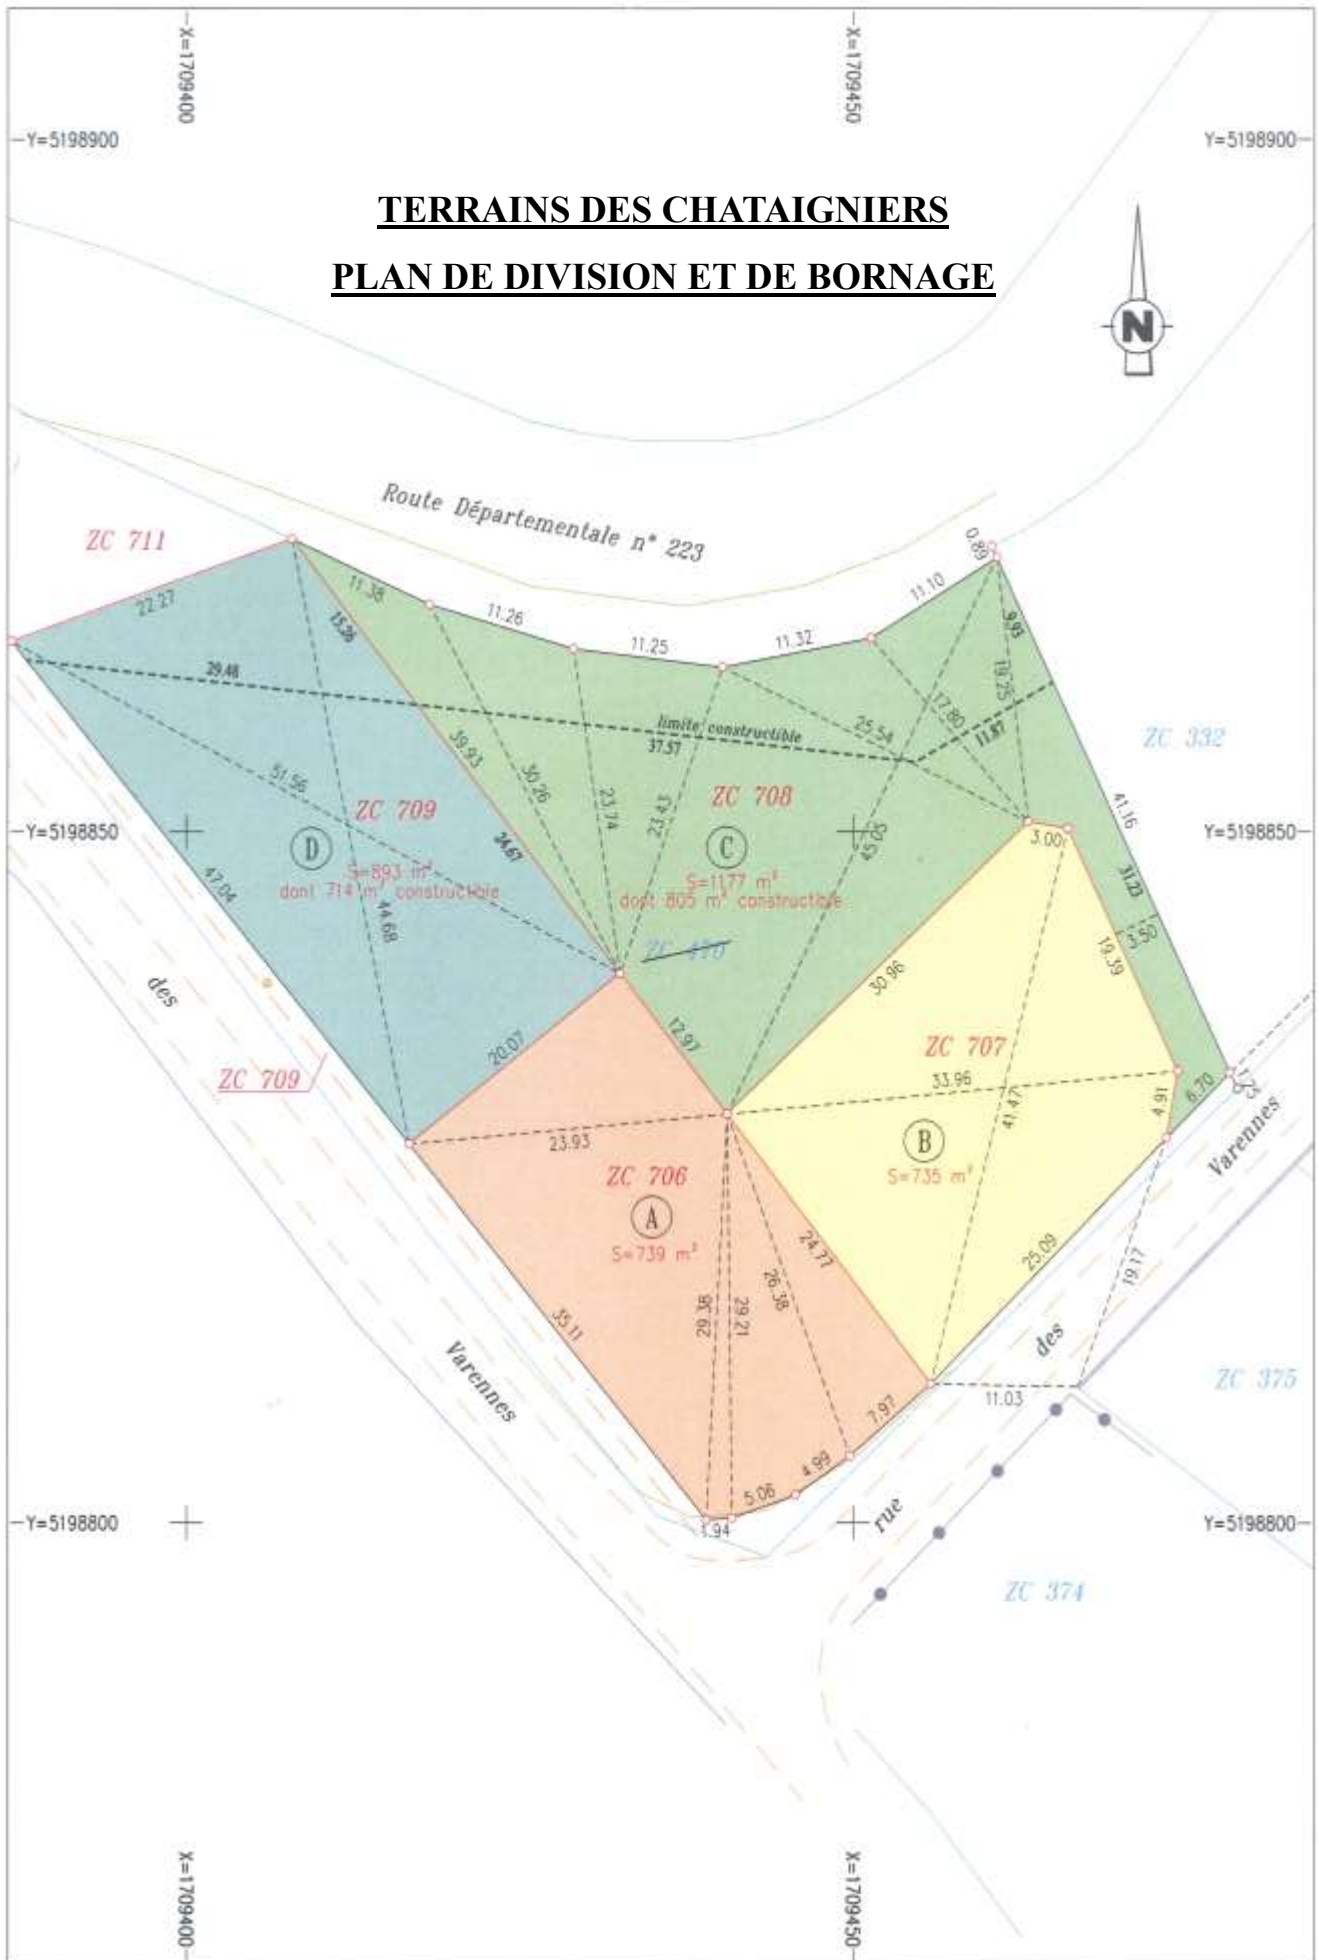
X=1709400
X=1709450
Y=5198900
Y=5198900

TERRAINS DES CHATAIGNIERS

PLAN DE DIVISION ET DE BORNAGE

N

Route Départementale n° 223

ZC 711

22.27
11.38
15.26
11.26
11.25
11.32
11.10
0.89
9.93
19.25
29.48
limite constructible
37.57
25.54
17.80
11.87
39.93
30.26
23.74
23.43
ZC 332
51.56
ZC 709
ZC 708
41.16
Y=5198850
Y=5198850
D
34.67
C
45.03
3.00
S=893 m²
dont 714 m² constructible
S=1177 m²
dont 805 m² constructible
31.23
47.04
44.68
ZC 410
3.50
19.39
des
30.96
20.07
12.97
ZC 707
ZC 709
33.96
41.47
6.70
1.75
4.91
23.93
B
S=735 m²
Varennes
ZC 706
A
S=739 m²
24.77
26.38
25.09
19.17
35.11
29.38
29.21
Varennes
des
ZC 375
11.03
7.97
4.99
5.06
3.94
rue
Y=5198800
Y=5198800
ZC 374

X=1709400
X=1709450